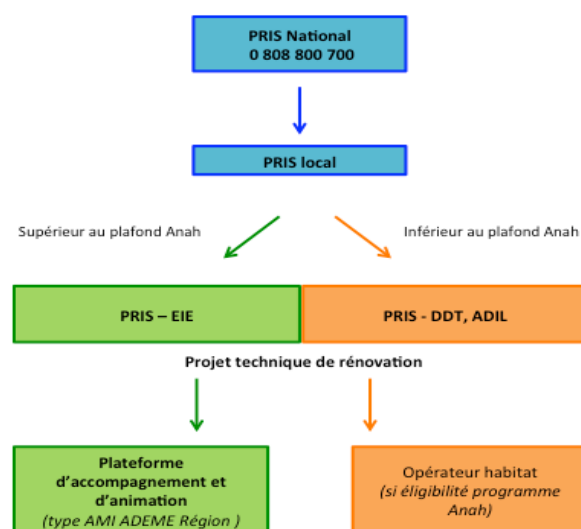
PRIS National
0 808 800 700

PRIS local

Supérieur au plafond Anah

Inférieur au plafond Anah

PRIS – EIE

PRIS - DDT, ADIL

Projet technique de rénovation

Plateforme d'accompagnement et d'animation
(type AMI ADEME Région )

Opérateur habitat
(si éligibilité programme Anah)